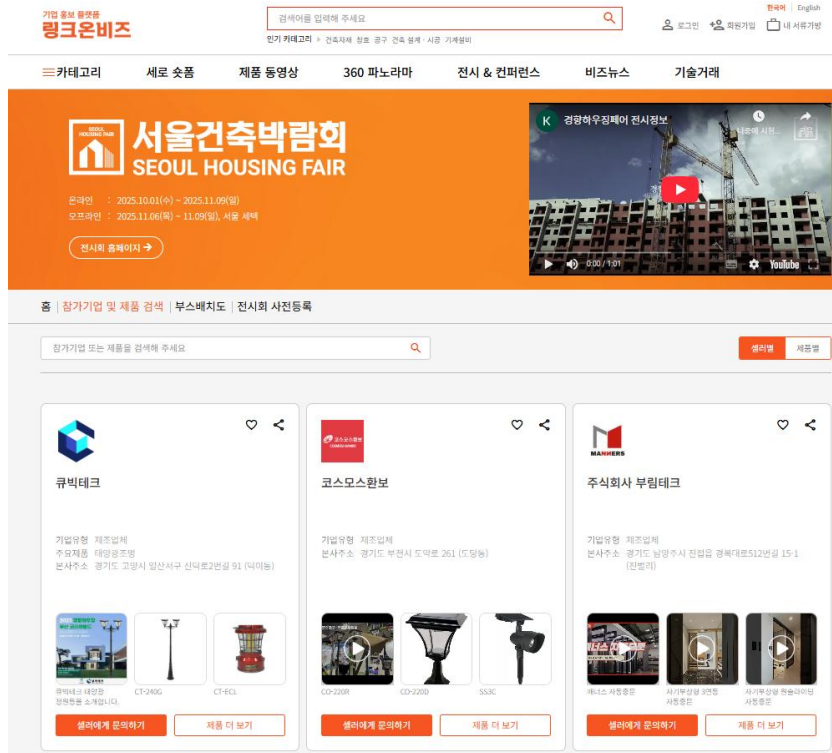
기업 홍보 플랫폼
링크온비즈

검색어를 입력해 주세요

인기 카테고리 > 건축자재 창호 공구 건축 설계 · 시공 기계설비

로그인 회원가입 내 서류가방

한국어 | English

카테고리 세로 숏폼 제품 동영상 360 파노라마 전시 & 컨퍼런스 비즈뉴스 기술거래

SEOUL HOUSING FAIR
서울건축박람회
SEOUL HOUSING FAIR

온라인 : 2025.10.01(수) ~ 2025.11.09(일)
오프라인 : 2025.11.06(목) ~ 11.09(일), 서울 세텍

전시회 홈페이지 →

K 경향하우징페어 전시정보
0:00 / 1:01
YouTube

홈 | 참가기업 및 제품 검색 | 부스배치도 | 전시회 사전등록

참가기업 또는 제품을 검색해 주세요

셀러별 제품별

큐빅테크

기업유형 제조업체
주요제품 태양광조명
본사주소 경기도 고양시 일산서구 산덕로2번길 91 (덕이동)

큐빅테크 태양광 정원등을 소개합니다.
CT-240G
CT-FCL

셀러에게 문의하기 제품 더 보기

코스모스환보

기업유형 제조업체
본사주소 경기도 부천시 도약로 261 (도당동)

CO-220R
CO-220D
SS3C

셀러에게 문의하기 제품 더 보기

MANNERS
주식회사 부림테크

기업유형 제조업체
본사주소 경기도 남양주시 진접읍 경복대로512번길 15-1 (진벌리)

매너스 사용층문
사기부상형 3연동 사용중문
사기부상형 원슬라이딩 사용중문

셀러에게 문의하기 제품 더 보기